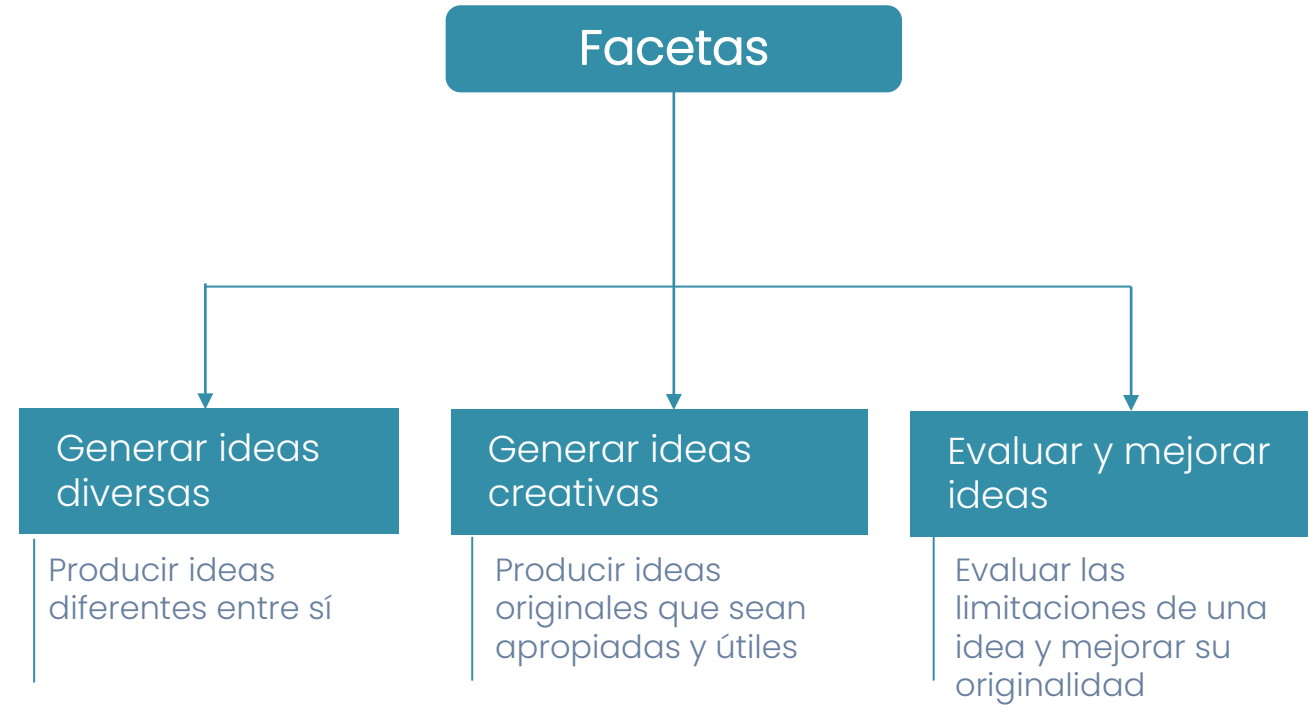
Facetas

Generar ideas diversas

Producir ideas diferentes entre sí

Generar ideas creativas

Producir ideas originales que sean apropiadas y útiles

Evaluar y mejorar ideas

Evaluar las limitaciones de una idea y mejorar su originalidad